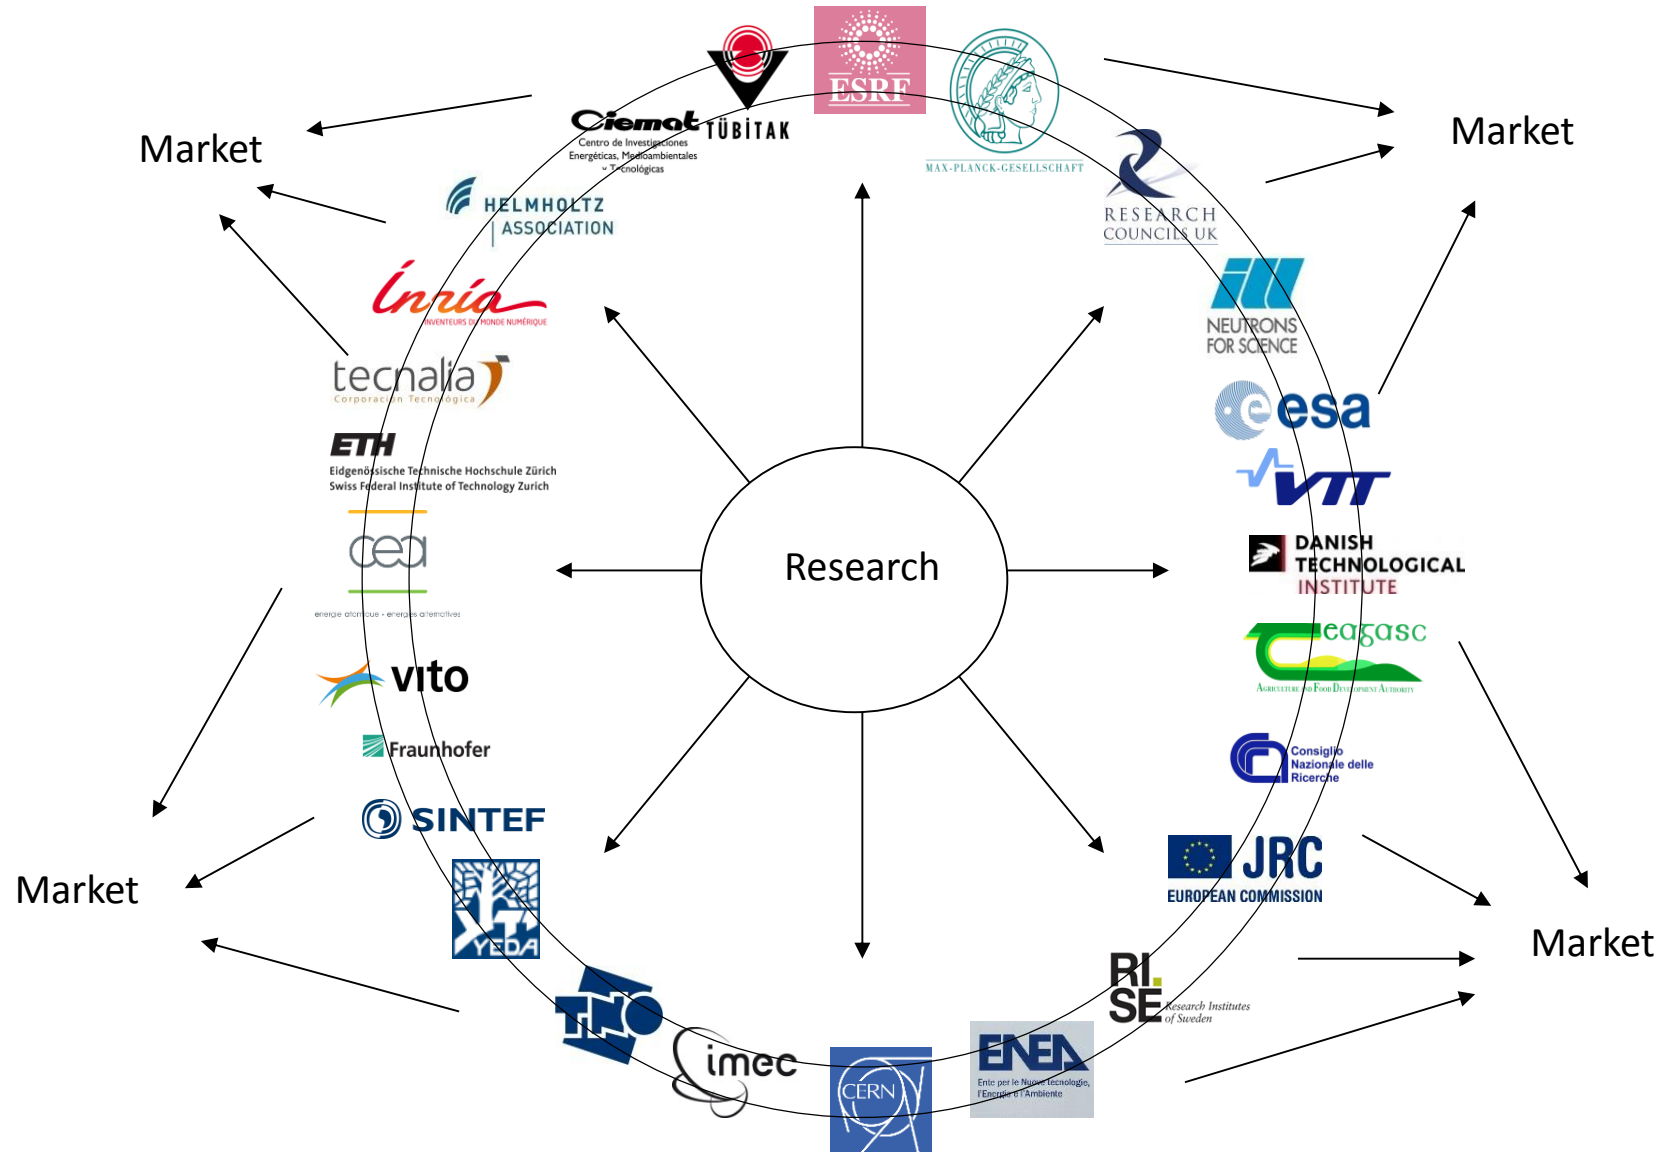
Market

Market

Market

Market

Research

Ciemat
Centro de Investigaciones Energéticas, Medioambientales y Tecnológicas

TÜBİTAK

ESRF

MAX-PLANCK-GESELLSCHAFT

RESEARCH COUNCILS UK

NEUTRONS FOR SCIENCE

esa

VTT

DANISH TECHNOLOGICAL INSTITUTE

teagasc
Agriculture and Food Development Authority

Consiglio Nazionale delle Ricerche

JRC
EUROPEAN COMMISSION

RI.
SE
Research Institutes of Sweden

ENEA
Ente per le Nuove tecnologie, l'Energia e l'Ambiente

CERN

imec

TNO

YEDA

SINTEF

Fraunhofer

vito

cea
energie atomique • energies alternatives

ETH
Eidgenössische Technische Hochschule Zürich
Swiss Federal Institute of Technology Zurich

tecnalia
Corporación Tecnológica

Inria
INVENTEURS DU MONDE NUMÉRIQUE

HELMHOLTZ
ASSOCIATION